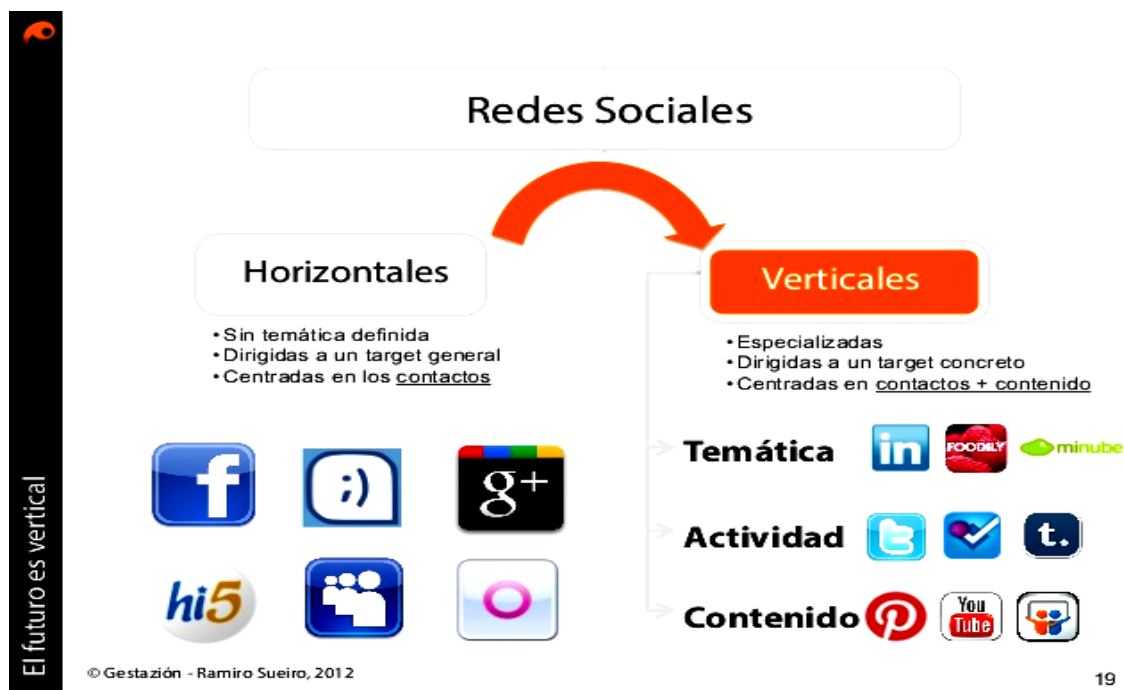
El futuro es vertical

Redes Sociales

Horizontales

•Sin temática definida
•Dirigidas a un target general
•Centradas en los contactos

Verticales

•Especializadas
•Dirigidas a un target concreto
•Centradas en contactos + contenido

f ;) g+

hi5

Temática in FOODILY minube

Actividad t.

Contenido You Tube

© Gestazión - Ramiro Sueiro, 2012

19